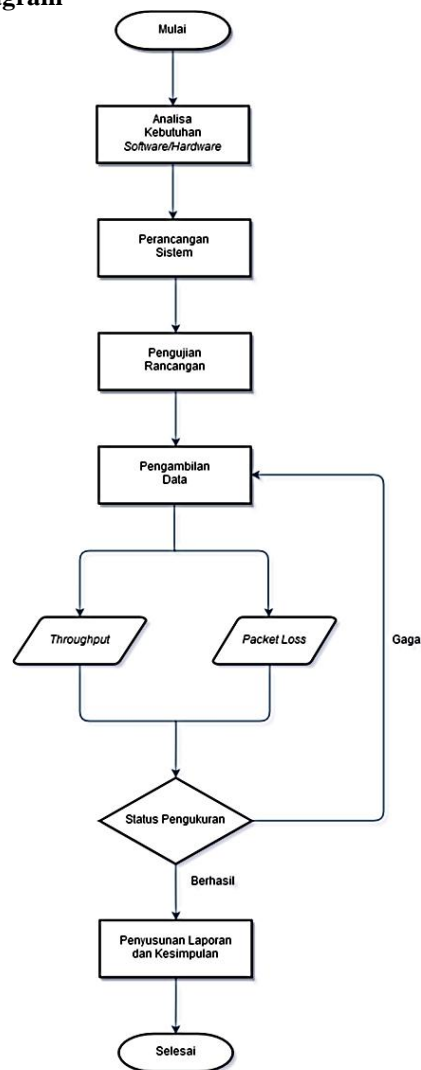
gram

Mulai

Analisa Kebutuhan *Software/Hardware*

Perancangan Sistem

Pengujian Rancangan

Pengambilan Data

*Throughput*

*Packet Loss*

Gaga

Status Pengukuran

Berhasil

Penyusunan Laporan dan Kesimpulan

Selesai